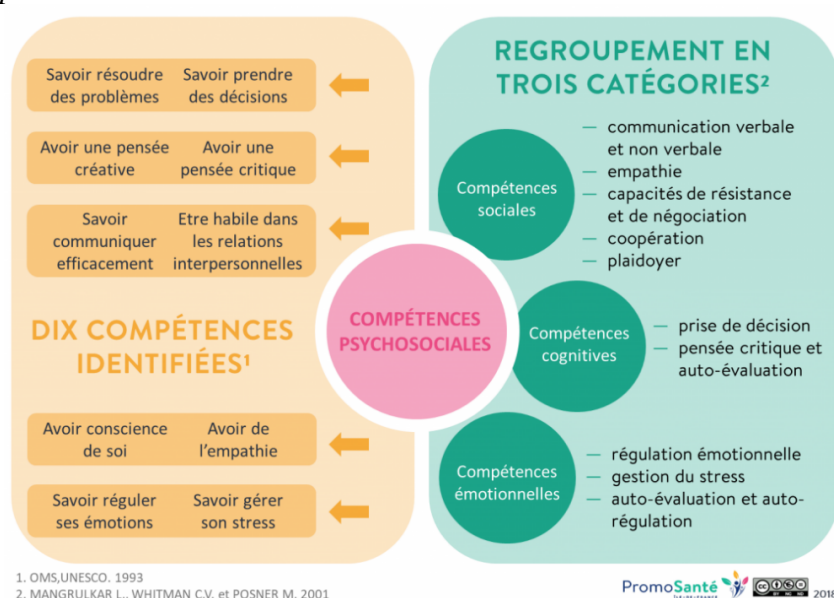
Savoir résoudre des problèmes

Savoir prendre des décisions

Avoir une pensée créative

Avoir une pensée critique

Savoir communiquer efficacement

Etre habile dans les relations interpersonnelles

DIX COMPÉTENCES IDENTIFIÉES¹

Avoir conscience de soi

Avoir de l'empathie

Savoir réguler ses émotions

Savoir gérer son stress

COMPÉTENCES PSYCHOSOCIALES

REGROUPEMENT EN TROIS CATÉGORIES²

Compétences sociales

— communication verbale et non verbale
— empathie
— capacités de résistance et de négociation
— coopération
— plaidoyer

Compétences cognitives

— prise de décision
— pensée critique et auto-évaluation

Compétences émotionnelles

— régulation émotionnelle
— gestion du stress
— auto-évaluation et auto-régulation

1. OMS,UNESCO. 1993
2. MANGRULKAR L., WHITMAN C.V. et POSNER M. 2001

PromoSanté 2018